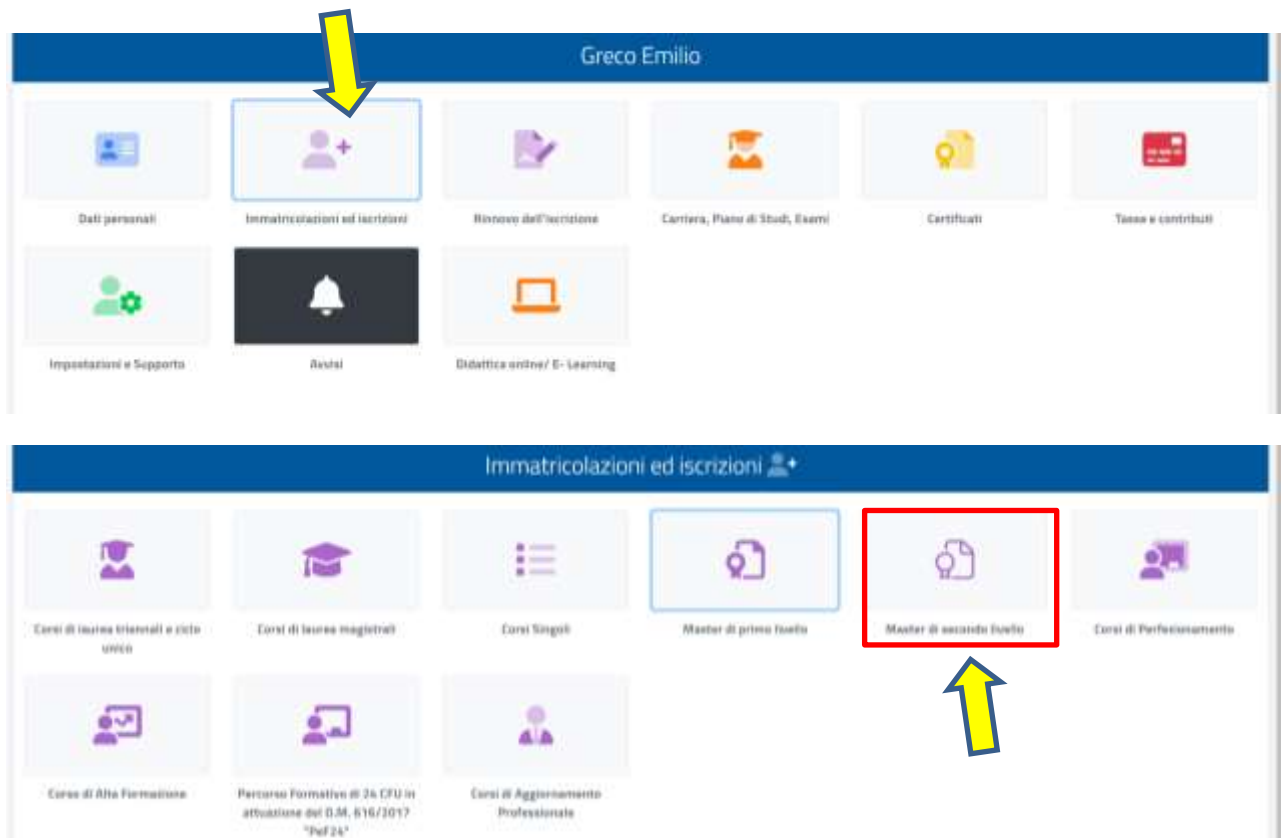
Greco Emilio

Dati personali

Immatricolazioni ed iscrizioni

Rinnovo dell'iscrizione

Carriera, Piano di Studi, Esami

Certificati

Tasse e contributi

Impostazioni e Supporto

Avvisi

Didattica online/ E- Learning

Immatricolazioni ed iscrizioni

Corsi di laurea triennali e ciclo unico

Corsi di laurea magistrali

Corsi Singoli

Master di primo livello

Master di secondo livello

Corsi di Perfezionamento

Corso di Alta Formazione

Percorso Formativo di 24 CFU in attuazione del D.M. 616/2017 "PeF24"

Corsi di Aggiornamento Professionale